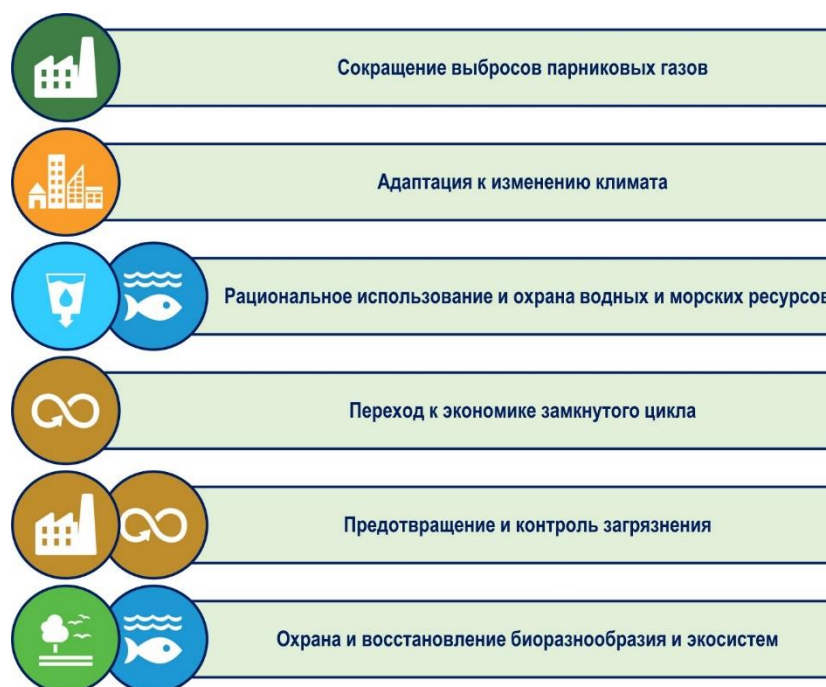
Сокращение выбросов парниковых газов

Адаптация к изменению климата

Рациональное использование и охрана водных и морских ресурсов

Переход к экономике замкнутого цикла

Предотвращение и контроль загрязнения

Охрана и восстановление биоразнообразия и экосистем